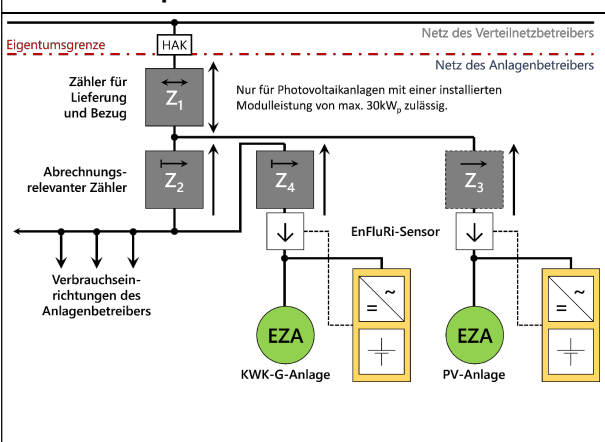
Netz des Verteilnetzbetreibers

Eigentumsgrenze

HAK

Netz des Anlagenbetreibers

Zähler für Lieferung und Bezug

$Z_1$

Nur für Photovoltaikanlagen mit einer installierten Modulleistung von max. 30kW$_p$ zulässig.

Abrechnungsrelevanter Zähler

$Z_2$

$Z_4$

$Z_3$

EnFluRi-Sensor

Verbrauchseinrichtungen des Anlagenbetreibers

= ~

= ~

EZA

EZA

KWK-G-Anlage

PV-Anlage